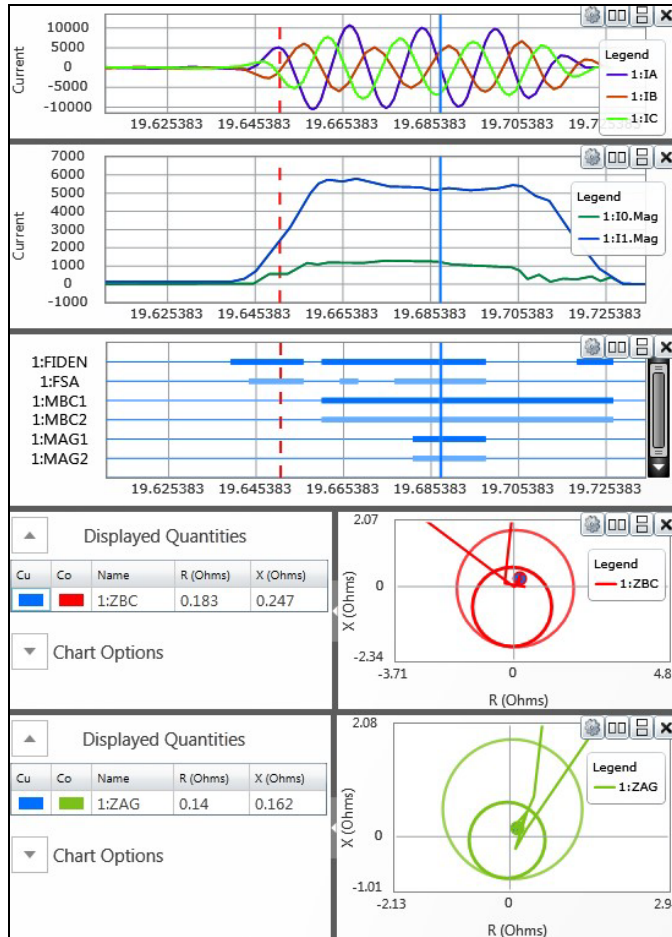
10000
5000
0
-5000
-10000
Current
19.625383 19.645383 19.665383 19.685383 19.705383 19.7
Legend
1:IA
1:IB
1:IC

7000
6000
5000
4000
3000
2000
1000
0
-1000
Current
19.625383 19.645383 19.665383 19.685383 19.705383 19.725383
Legend
1:I0.Mag
1:I1.Mag

1:FIDEN
1:FSA
1:MBC1
1:MBC2
1:MAG1
1:MAG2
19.625383 19.645383 19.665383 19.685383 19.705383 19.725383

Displayed Quantities

| Cu | Co | Name | R (Ohms) | X (Ohms) |
|---|---|---|---|---|
| | | 1:ZBC | 0.183 | 0.247 |

Chart Options

2.07
0
-2.34
-3.71 0 4.8
X (Ohms)
R (Ohms)
Legend
1:ZBC

Displayed Quantities

| Cu | Co | Name | R (Ohms) | X (Ohms) |
|---|---|---|---|---|
| | | 1:ZAG | 0.14 | 0.162 |

Chart Options

2.08
0
-1.01
-2.13 0 2.9
X (Ohms)
R (Ohms)
Legend
1:ZAG